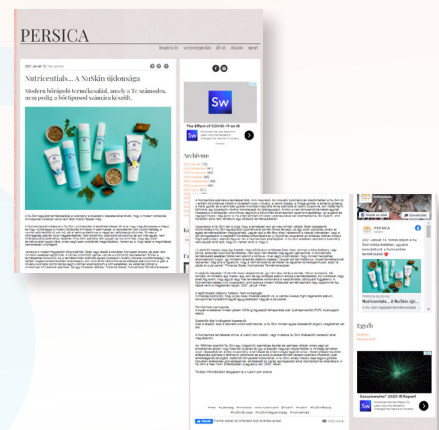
PERSICA

Nutricentials... A NuSkin újdonsága

Modern bőrápoló termékcsalád, amely a Te számodra, nem pedig a bőrtípusod számára készült.

The Effect of COVID-19 on B

Archívum

Egyéb

PERSICA

Nutricentials... A NuSkin újd...

Szerző: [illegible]